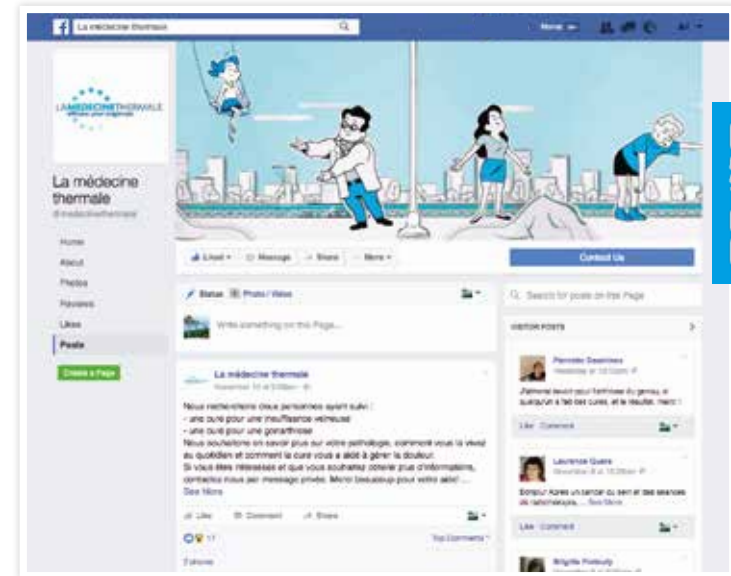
La médecine thermale

LAMEDECINETHERMALE

La médecine thermale
@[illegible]

Home
About
Photos
Reviews
Likes
Posts

Create a Page

Liked
Message
Share
More

Contact Us

Status
Photo / Video

Write something on this Page...

Search for posts on this Page

VISITOR POSTS

La médecine thermale
November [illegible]

Nous recherchons deux personnes ayant suivi :
- une cure pour une insuffisance veineuse
- une cure pour une gonarthrose
Nous souhaitons en savoir plus sur votre pathologie, comment vous la vivez au quotidien et comment la cure vous a aidé à gérer la douleur.
Si vous êtes intéressés et que vous souhaitez obtenir plus d'informations, contactez-nous par message privé. Merci beaucoup pour votre aide! ...
See More

Like
Comment
Share

17

Top Comments

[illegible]

Pierrette Desormes
Yesterday at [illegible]
J'aimerai savoir pour l'arthrose du genou si quelqu'un a fait des cures, et le résultat, merci !

Like
Comment

Laurence Quere
November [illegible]
Bonjour Après un cancer du sein et des séances de radiothérapie, ... See More

Like
Comment

Brigitte Fortuny